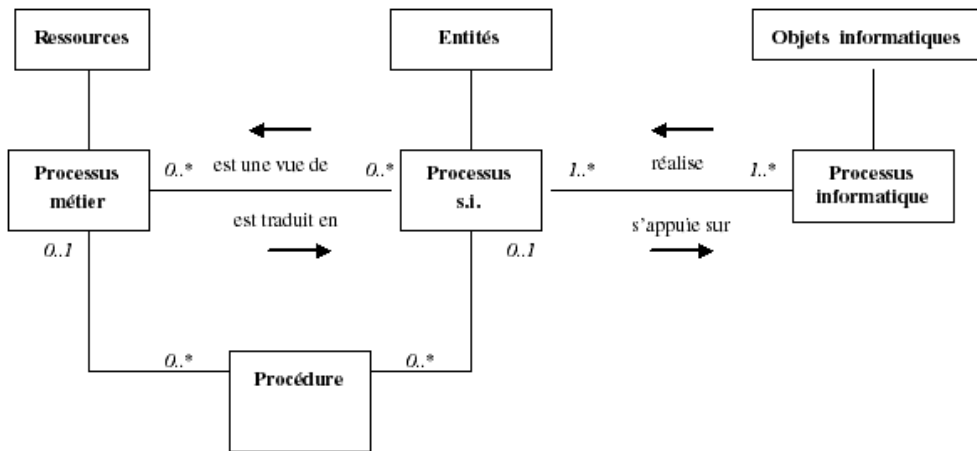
Ressources

Entités

Objets informatiques

Processus métier

0..*

est une vue de

0..*

Processus s.i.

1..*

réalise

1..*

Processus informatique

est traduit en

s'appuie sur

0..1

0..1

0..*

Procédure

0..*